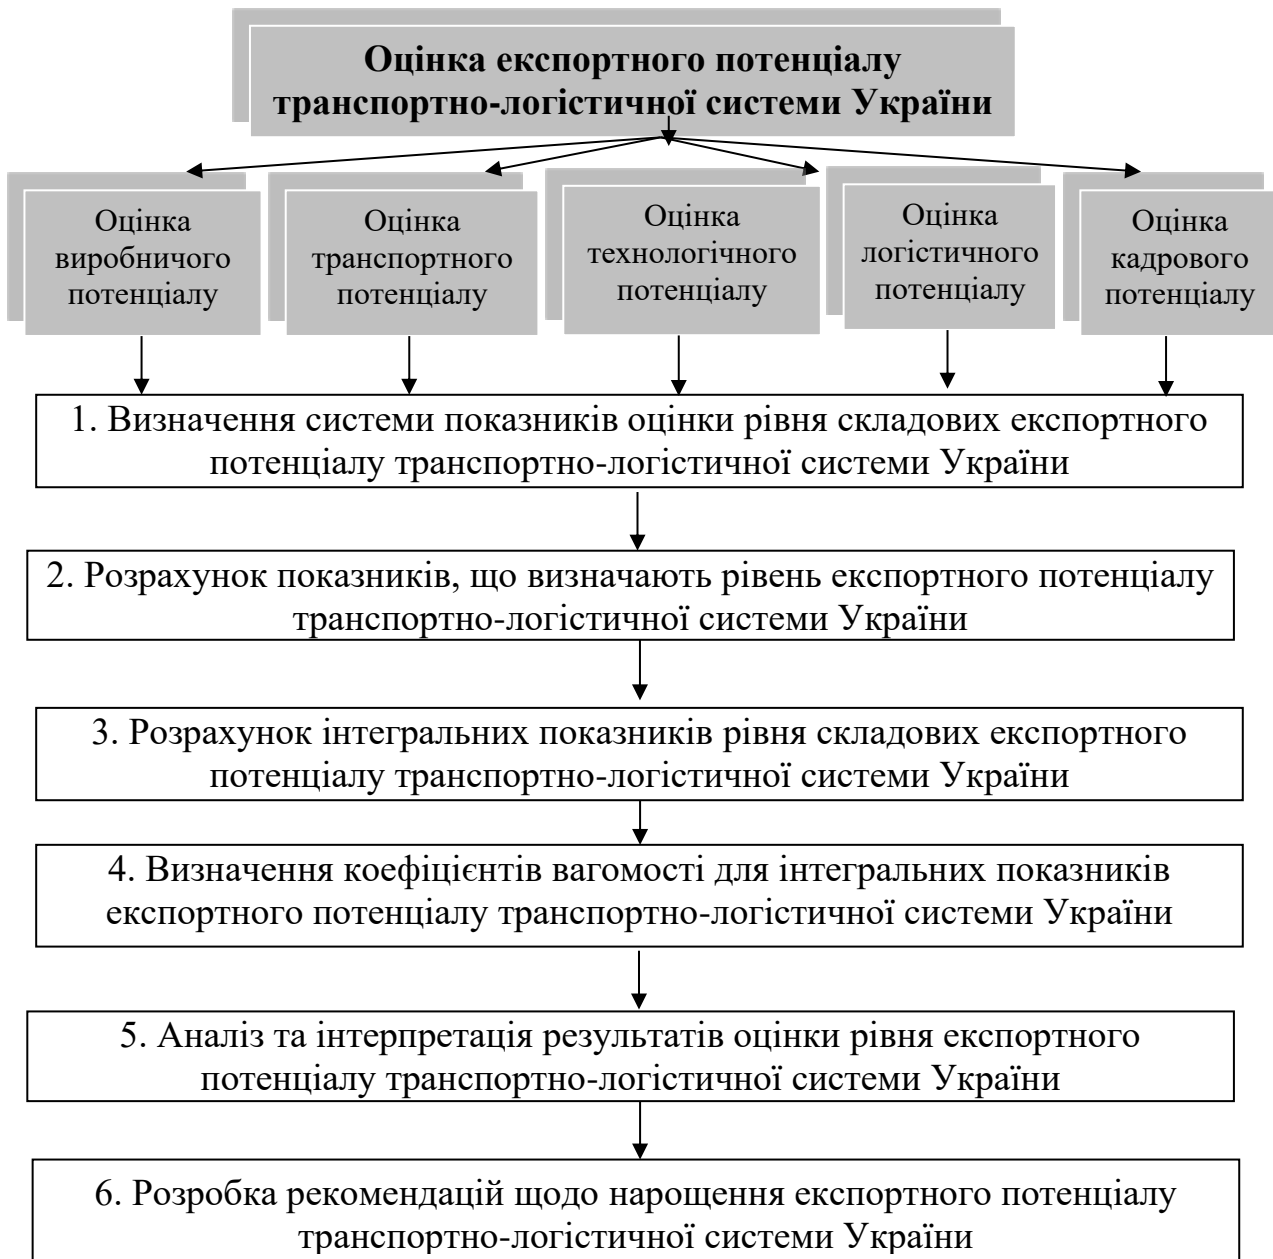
Оцінка експортного потенціалу транспортно-логістичної системи України

Оцінка виробничого потенціалу

Оцінка транспортного потенціалу

Оцінка технологічного потенціалу

Оцінка логістичного потенціалу

Оцінка кадрового потенціалу

1. Визначення системи показників оцінки рівня складових експортного потенціалу транспортно-логістичної системи України

2. Розрахунок показників, що визначають рівень експортного потенціалу транспортно-логістичної системи України

3. Розрахунок інтегральних показників рівня складових експортного потенціалу транспортно-логістичної системи України

4. Визначення коефіцієнтів вагомості для інтегральних показників експортного потенціалу транспортно-логістичної системи України

5. Аналіз та інтерпретація результатів оцінки рівня експортного потенціалу транспортно-логістичної системи України

6. Розробка рекомендацій щодо нарощення експортного потенціалу транспортно-логістичної системи України